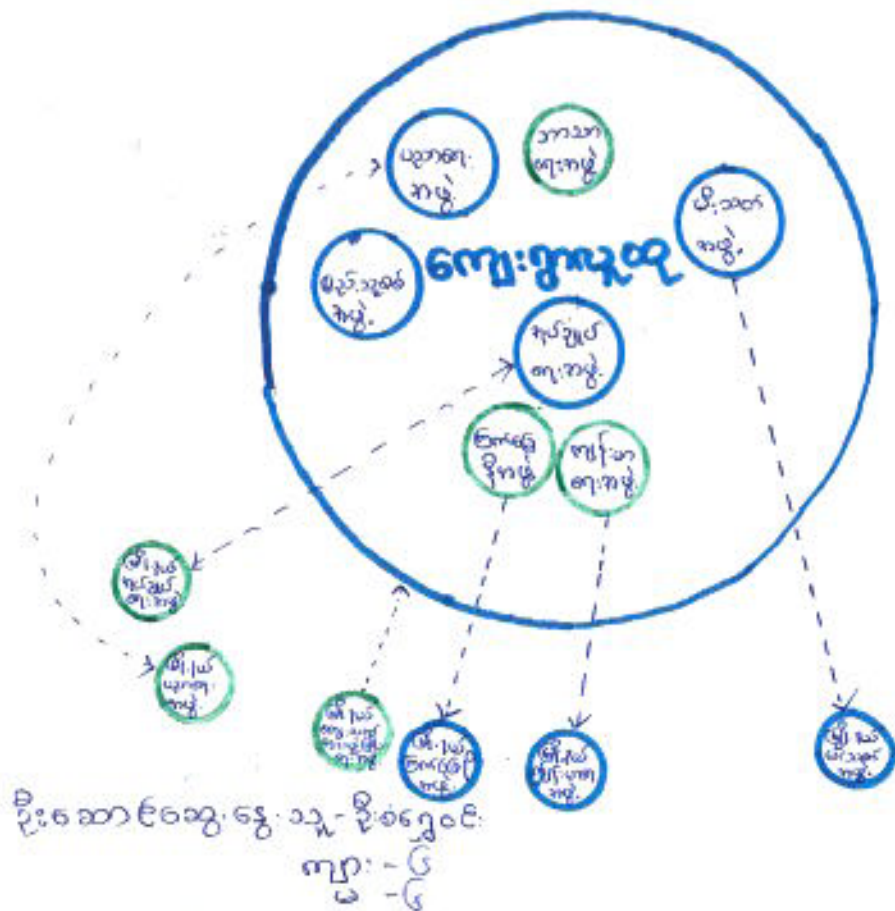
ပညာရေး အဖွဲ့

ဘာသာ ရေးအဖွဲ့

မီးသတ် အဖွဲ့

ကျေးရွာလူထု

မြည်သူ့ဝန် အဖွဲ့

ကျန်းမာ ရေးအဖွဲ့

စီးပွား ရေးအဖွဲ့

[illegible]

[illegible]

မြို့နယ် ကျန်းမာ ရေးအဖွဲ့

မြို့နယ် ပညာရေး အဖွဲ့

မြို့နယ် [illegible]

မြို့နယ် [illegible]

မြို့နယ် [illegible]

မြို့နယ် မီးသတ် အဖွဲ့

ဦးဆောင်ဆွေးနွေးသူ - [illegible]
ကျား - ၆
မ - ၆